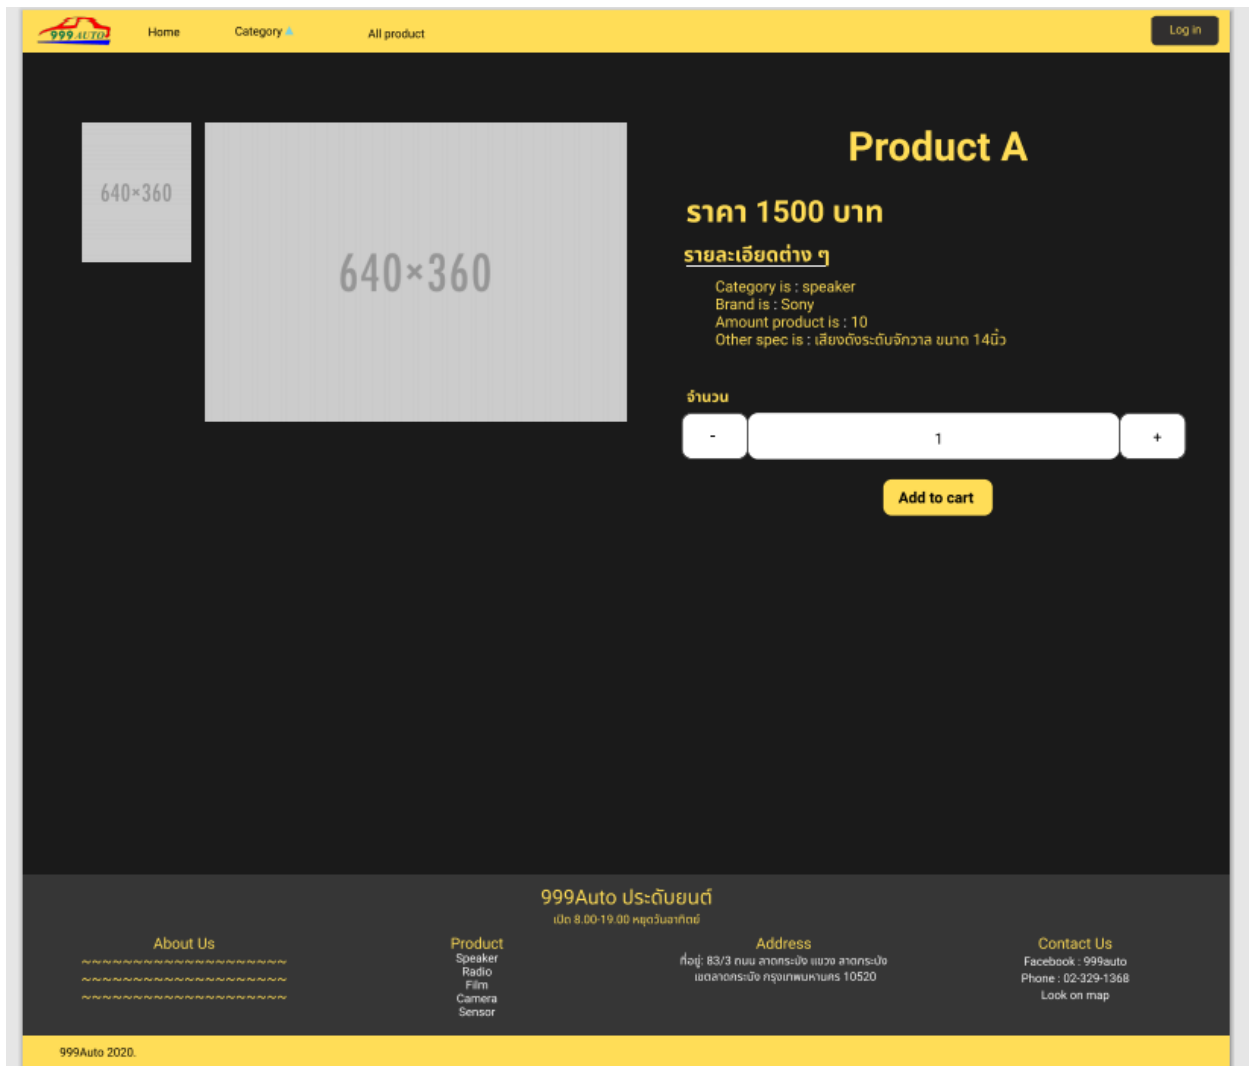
999 AUTO

Home Category All product

Log in

640×360

640×360

Product A

ราคา 1500 บาท

รายละเอียดต่าง ๆ

Category is : speaker
Brand is : Sony
Amount product is : 10
Other spec is : เสียงดังระดับจักวาล ขนาด 14นิ้ว

จำนวน

| - | 1 | + |
|---|---|---|

Add to cart

999Auto ประดับยนต์
เปิด 8.00-19.00 หยุดวันอาทิตย์

About Us
~~~~~~~~~~~~~~~~~~~~
~~~~~~~~~~~~~~~~~~~~
~~~~~~~~~~~~~~~~~~~~

Product
Speaker
Radio
Film
Camera
Sensor

Address
ที่อยู่: 83/3 ถนน ลาดกระบัง แขวง ลาดกระบัง เขตลาดกระบัง กรุงเทพมหานคร 10520

Contact Us
Facebook : 999auto
Phone : 02-329-1368
Look on map

999Auto 2020.